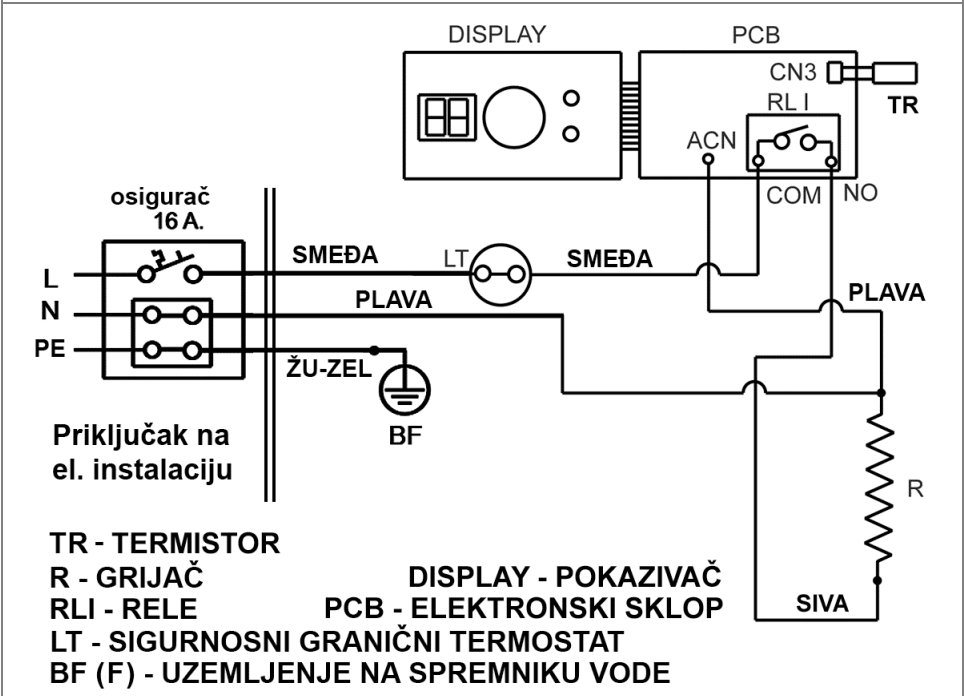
DISPLAY

PCB

CN3

TR

RL I

ACN

COM

NO

osigurač
16 A.

L

N

PE

SMEĐA

LT

SMEĐA

PLAVA

PLAVA

ŽU-ZEL

BF

Priključak na el. instalaciju

R

SIVA

TR - TERMISTOR
R - GRIJAČ
DISPLAY - POKAZIVAČ
RLI - RELE
PCB - ELEKTRONSKI SKLOP
LT - SIGURNOSNI GRANIČNI TERMOSTAT
BF (F) - UZEMLJENJE NA SPREMNIKU VODE